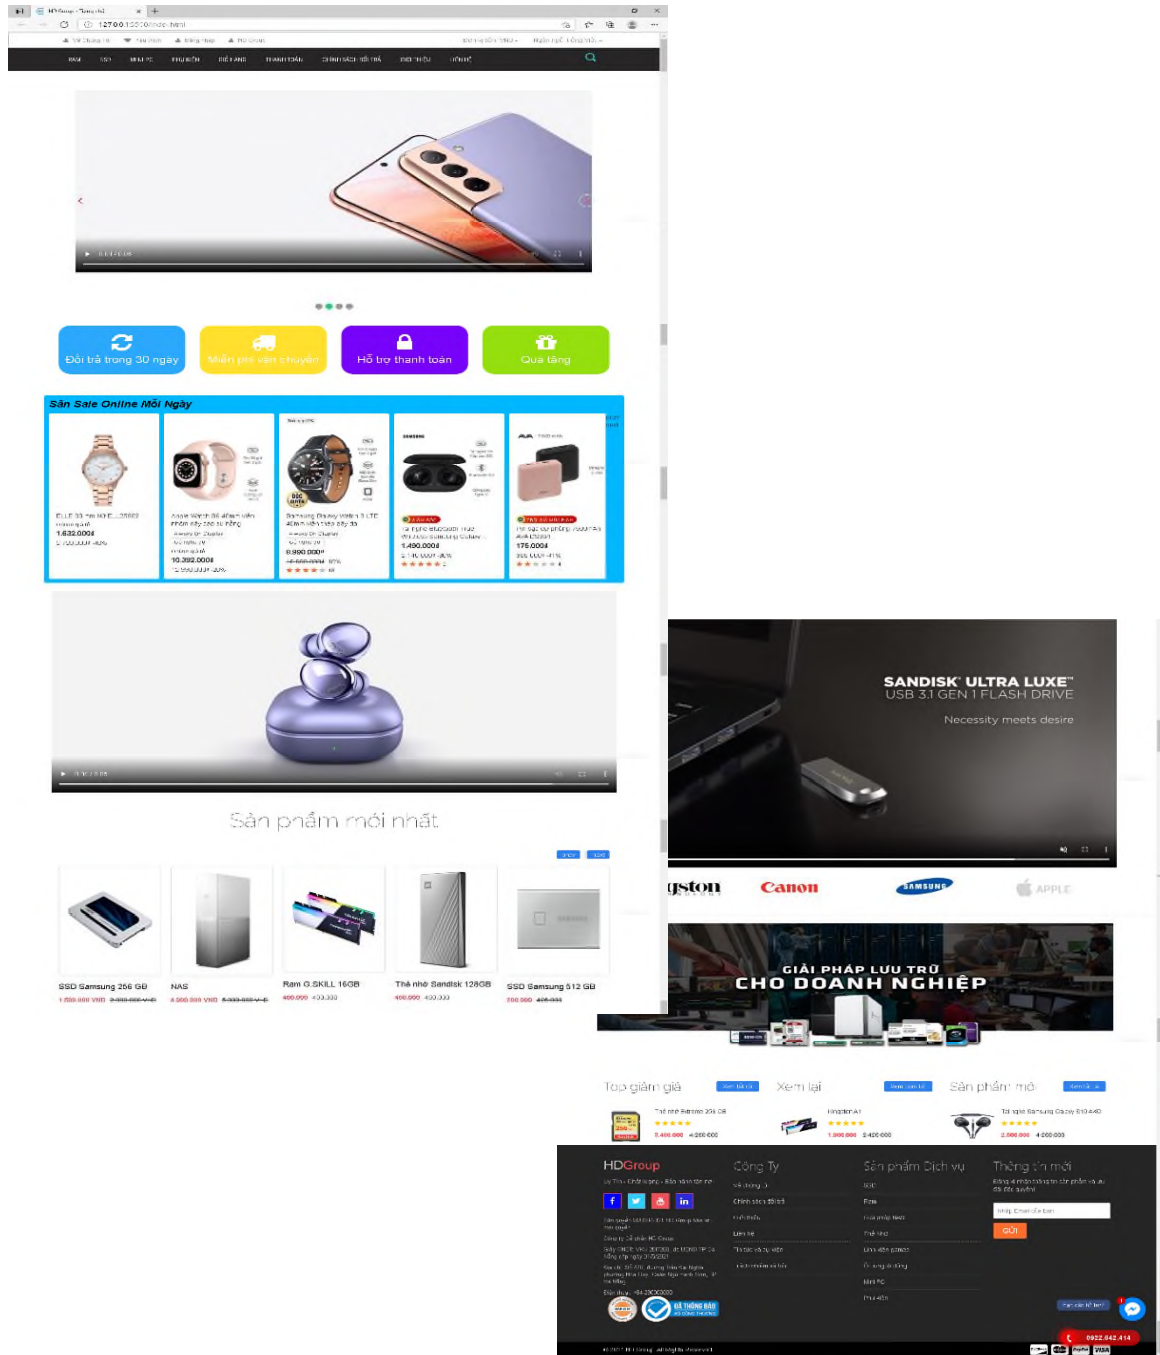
HDGroup - Trang chủ

127.0.0.1:5500/index.html

RAM SSD MINI PC PHỤ KIỆN ĐIỆN THOẠI THANH TOÁN CHÍNH SÁCH ĐỔI TRẢ GIỚI THIỆU LIÊN HỆ

Đổi trả trong 30 ngày
Miễn phí vận chuyển
Hỗ trợ thanh toán
Quà tặng

Săn Sale Online Mỗi Ngày

1.632.000đ

10.392.000đ

6.990.000đ

1.490.000đ

175.000đ

Sản phẩm mới nhất

SSD Samsung 256 GB
1.500.000 VNĐ
NAS
4.000.000 VNĐ
Ram G.SKILL 16GB
400.000
Thẻ nhớ Sandisk 128GB
400.000
SSD Samsung 512 GB
200.000

SANDISK ULTRA LUXE™
USB 3.1 GEN 1 FLASH DRIVE
Necessity meets desire

gston
Canon
SAMSUNG
APPLE

GIẢI PHÁP LƯU TRỮ
CHO DOANH NGHIỆP

Top giảm giá
Xem lại
Sản phẩm mới

HDGroup
Công Ty
Sản phẩm Dịch vụ
Thông tin mới
GỬI
ĐÃ THÔNG BÁO
0922.642.414
VISA